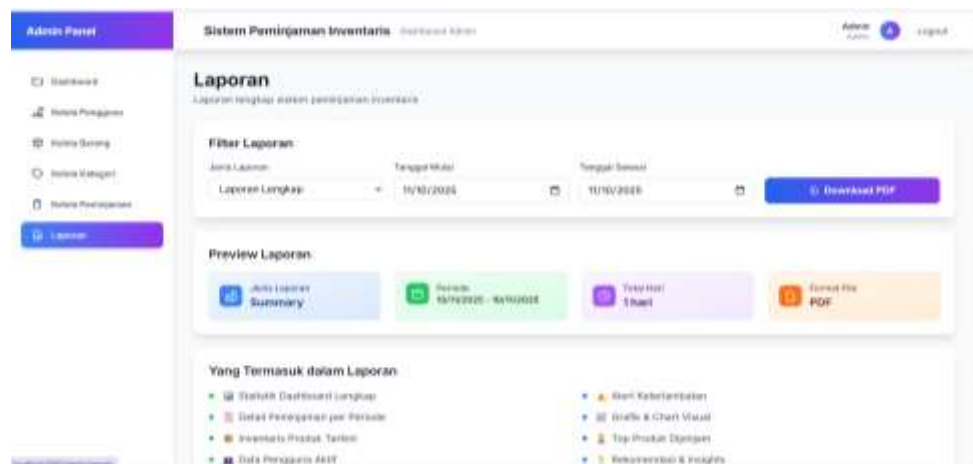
Admin Panel

Dashboard
Kelola Pengguna
Kelola Barang
Kelola Kategori
Kelola Peminjaman
Laporan

Sistem Peminjaman Inventaris Dashboard Admin

Admin Admin A Logout

Laporan

Laporan lengkap sistem peminjaman inventaris

Filter Laporan

Jenis Laporan
Laporan Lengkap

Tanggal Mulai
11/10/2025

Tanggal Selesai
11/10/2025

Download PDF

Preview Laporan

Jenis Laporan
Summary

Periode
10/11/2025 - 10/11/2025

Total Hari
1 hari

Format File
PDF

Yang Termasuk dalam Laporan

Statistik Dashboard Lengkap
Detail Peminjaman per Periode
Inventaris Produk Terkini
Data Pengguna Aktif

Alert Keterlambatan
Grafik & Chart Visual
Top Produk Dipinjam
Rekomendasi & Insights